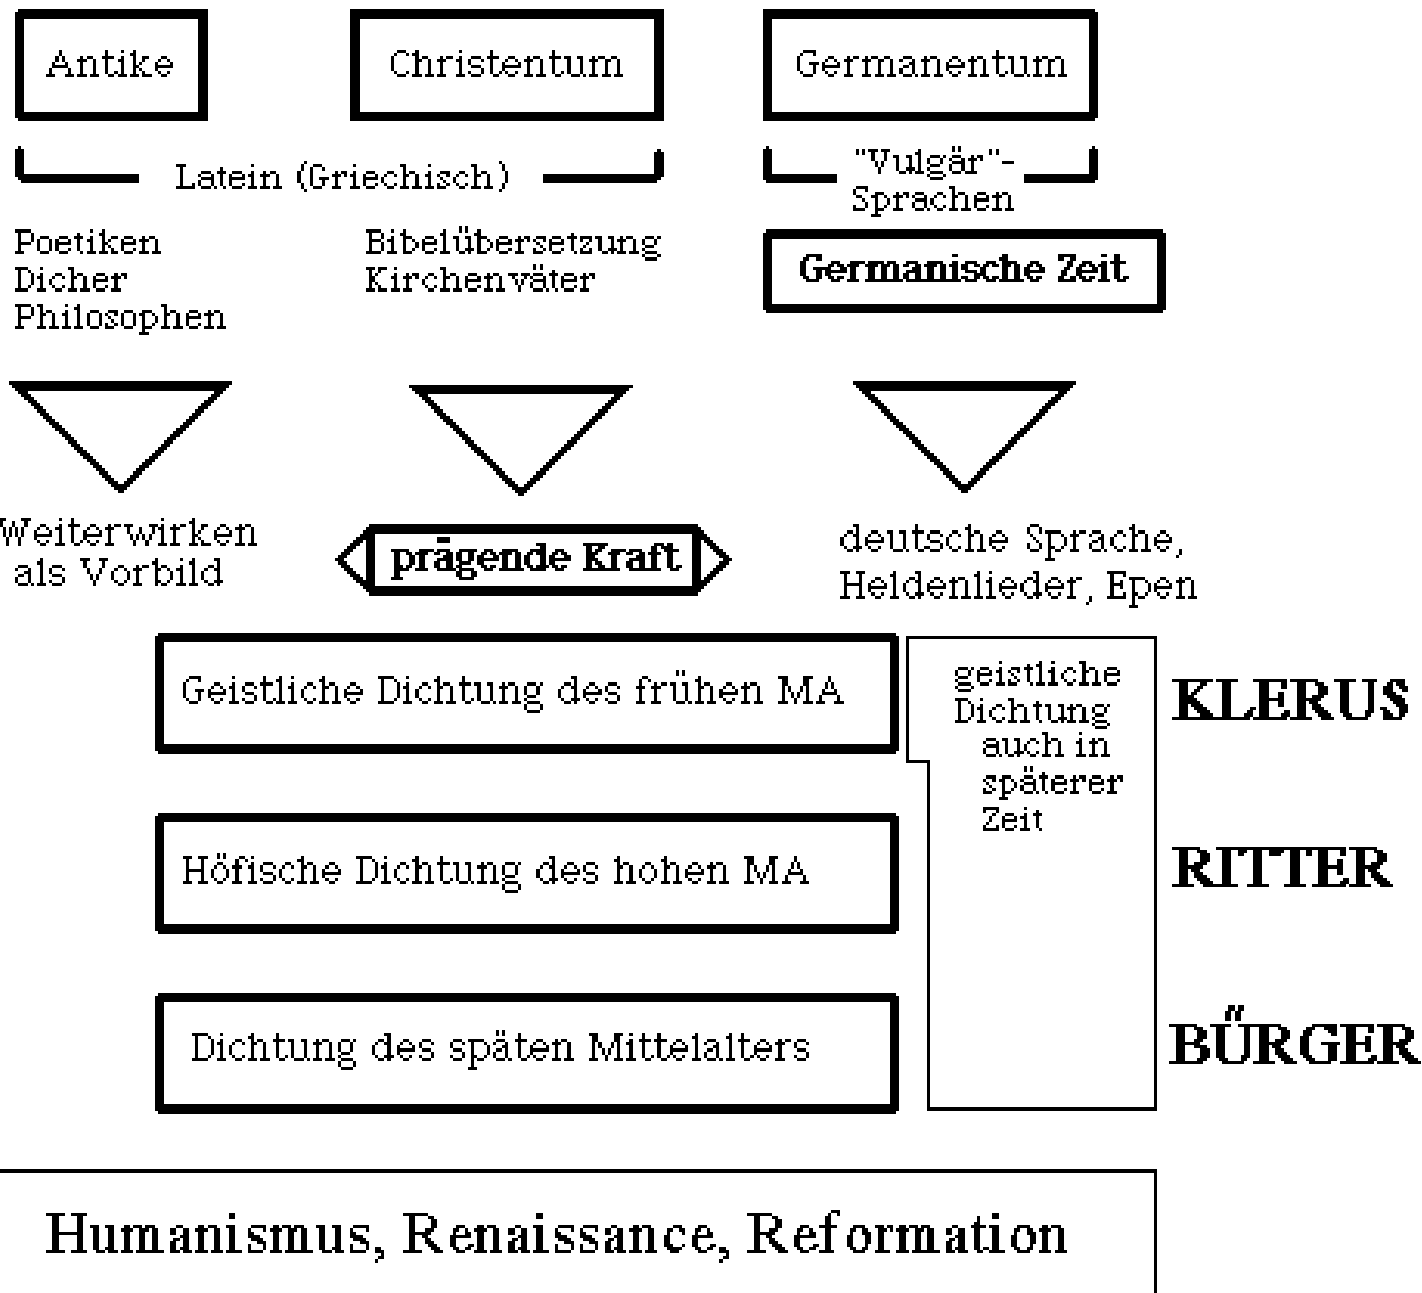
Antike

Christentum

Germanentum

Latein (Griechisch)

"Vulgär"-Sprachen

Poetiken
Dicher
Philosophen

Bibelübersetzung
Kirchenväter

Germanische Zeit

Weiterwirken als Vorbild

prägende Kraft

deutsche Sprache, Heldenlieder, Epen

Geistliche Dichtung des frühen MA

geistliche Dichtung auch in späterer Zeit

KLERUS

Höfische Dichtung des hohen MA

RITTER

Dichtung des späten Mittelalters

BŰRGER

Humanismus, Renaissance, Reformation